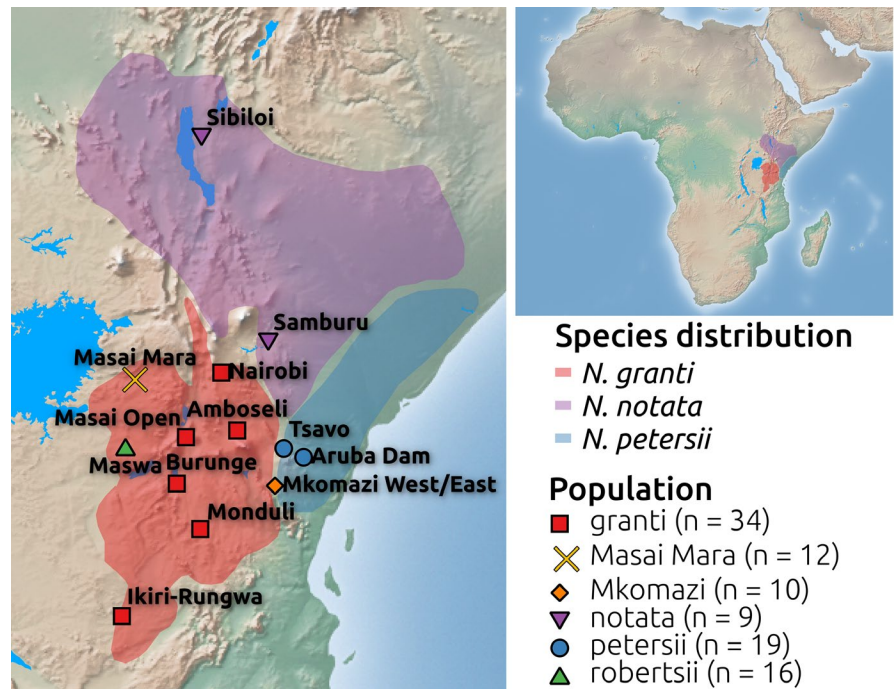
Sibiloi

Samburu

Masai Mara

Nairobi

Amboseli

Masai Open

Tsavo

Maswa

Aruba Dam

Burunge

Mkomazi West/East

Monduli

Ikiri-Rungwa

Species distribution
N. granti
N. notata
N. petersii

Population
granti (n = 34)
Masai Mara (n = 12)
Mkomazi (n = 10)
notata (n = 9)
petersii (n = 19)
robertsii (n = 16)